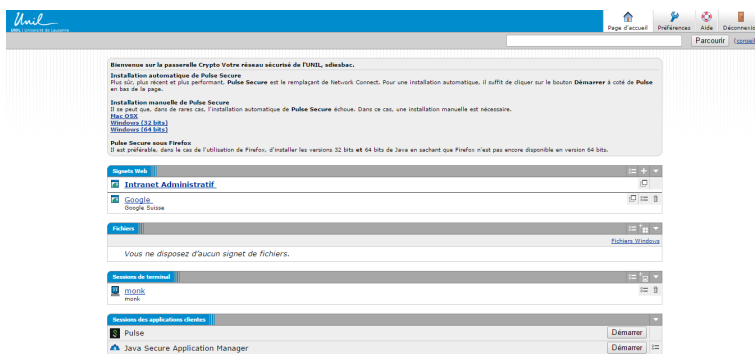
Unil
UNIL | Université de Lausanne

Page d'accueil Préférences Aide Déconnexion

Parcourir (conseil

Bienvenue sur la passerelle Crypto Votre réseau sécurisé de l'UNIL, adiesbac.

Installation automatique de Pulse Secure
Plus sûr, plus récent et plus performant, Pulse Secure est le remplaçant de Network Connect. Pour une installation automatique, il suffit de cliquer sur le bouton Démarrer à coté de Pulse en bas de la page.

Installation manuelle de Pulse Secure
Il se peut que, dans de rares cas, l'installation automatique de Pulse Secure échoue. Dans ce cas, une installation manuelle est nécessaire.
Mac OSX
Windows (32 bits)
Windows (64 bits)

Pulse Secure sous Firefox
Il est préférable, dans le cas de l'utilisation de Firefox, d'installer les versions 32 bits et 64 bits de Java en sachant que Firefox n'est pas encore disponible en version 64 bits.

Signets Web

Intranet Administratif

Google
Google Suisse

Fichiers

Fichiers Windows

Vous ne disposez d'aucun signet de fichiers.

Sessions de terminal

monk
monk

Sessions des applications clientes

Pulse Démarrer

Java Secure Application Manager Démarrer